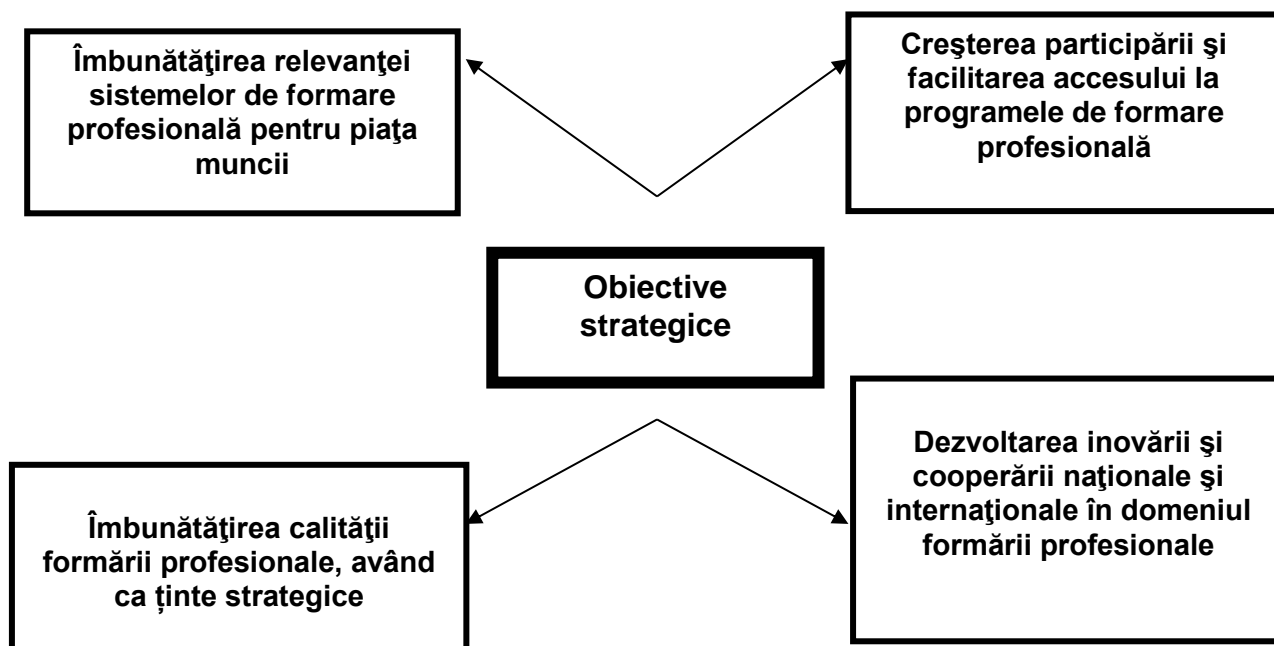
Îmbunătăţirea relevanţei sistemelor de formare profesională pentru piaţa muncii

Creşterea participării şi facilitarea accesului la programele de formare profesională

Obiective strategice

Îmbunătăţirea calităţii formării profesionale, având ca ținte strategice

Dezvoltarea inovării şi cooperării naţionale şi internaţionale în domeniul formării profesionale